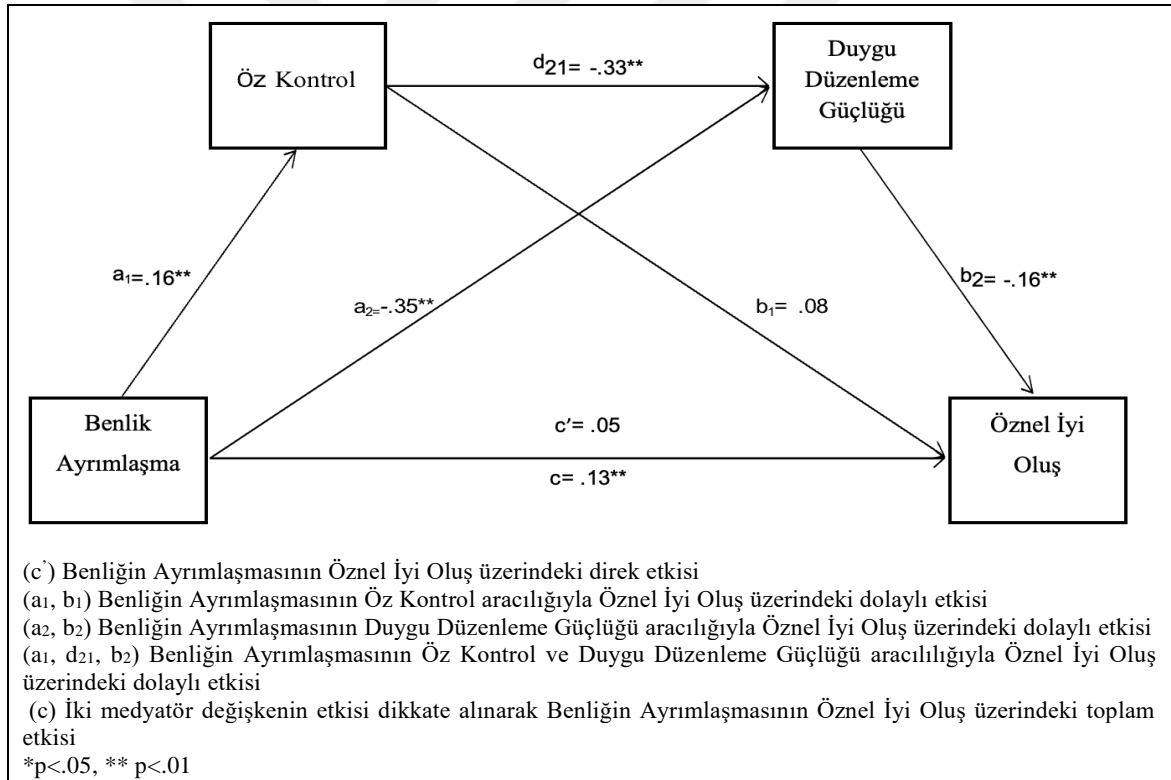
Öz Kontrol

$d_{21}$= -.33**

Duygu Düzenleme Güçlüğü

$a_1$=.16**

$a_{2}$=-.35**

$b_1$= .08

$b_2$= -.16**

Benlik Ayrımlaşma

c′= .05

c= .13**

Öznel İyi Oluş

(c') Benliğin Ayrımlaşmasının Öznel İyi Oluş üzerindeki direk etkisi
($a_1$, $b_1$) Benliğin Ayrımlaşmasının Öz Kontrol aracılığıyla Öznel İyi Oluş üzerindeki dolaylı etkisi
($a_2$, $b_2$) Benliğin Ayrımlaşmasının Duygu Düzenleme Güçlüğü aracılığıyla Öznel İyi Oluş üzerindeki dolaylı etkisi
($a_1$, $d_{21}$, $b_2$) Benliğin Ayrımlaşmasının Öz Kontrol ve Duygu Düzenleme Güçlüğü aracılılığıyla Öznel İyi Oluş üzerindeki dolaylı etkisi
(c) İki medyatör değişkenin etkisi dikkate alınarak Benliğin Ayrımlaşmasının Öznel İyi Oluş üzerindeki toplam etkisi
*p<.05, ** p<.01